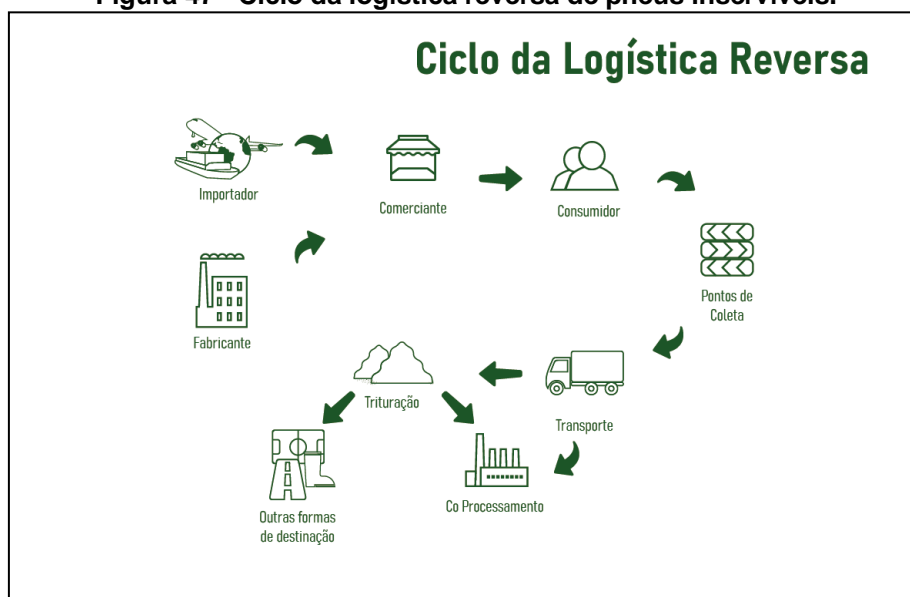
Figura 47 – Ciclo da logística reversa de pneus inservíveis.

Ciclo da Logística Reversa

Importador

Comerciante

Consumidor

Fabricante

Pontos de Coleta

Trituração

Transporte

Outras formas de destinação

Co Processamento